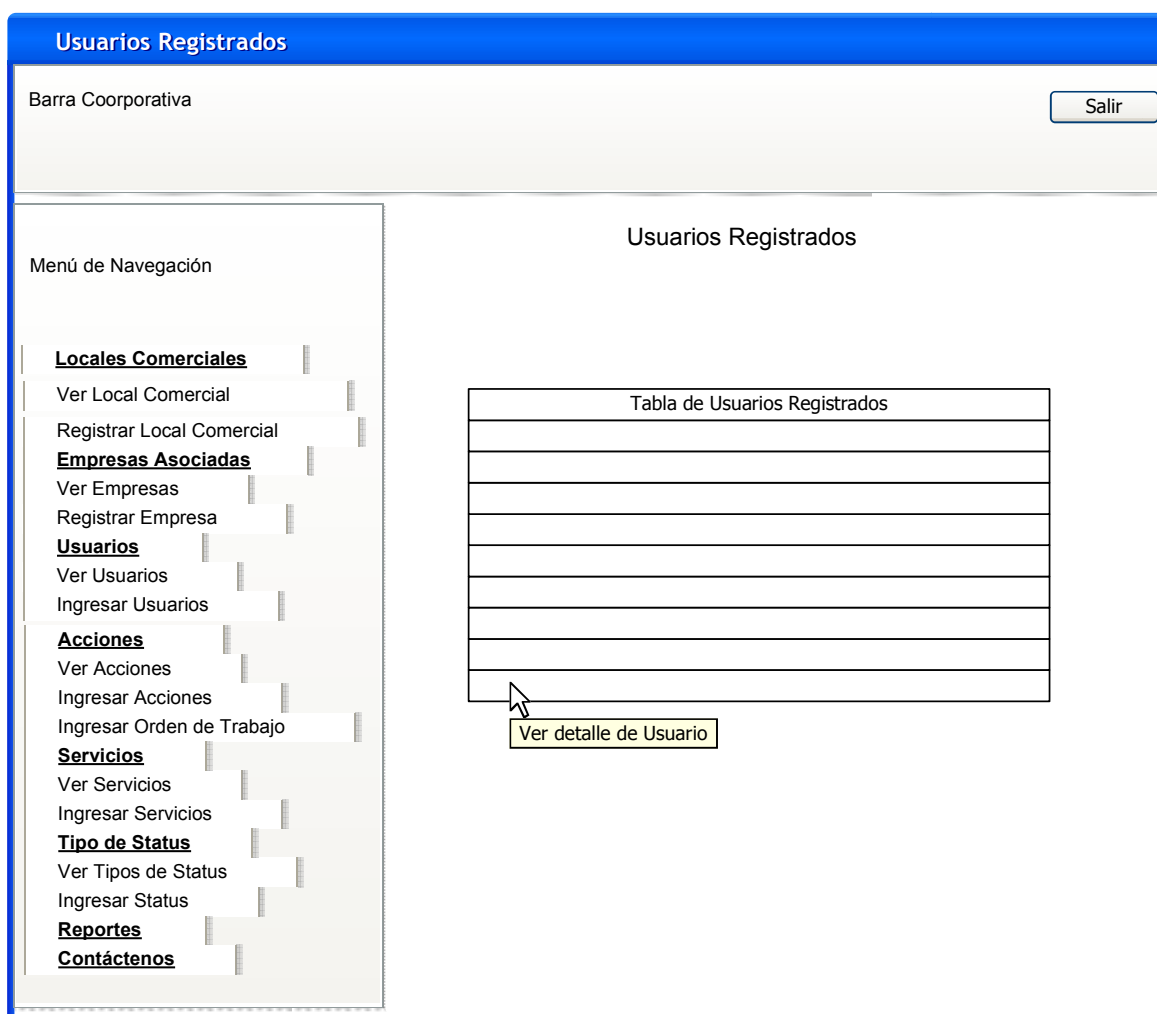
Usuarios Registrados

Barra Coorporativa

Salir

Menú de Navegación

Locales Comerciales
Ver Local Comercial
Registrar Local Comercial
Empresas Asociadas
Ver Empresas
Registrar Empresa
Usuarios
Ver Usuarios
Ingresar Usuarios
Acciones
Ver Acciones
Ingresar Acciones
Ingresar Orden de Trabajo
Servicios
Ver Servicios
Ingresar Servicios
Tipo de Status
Ver Tipos de Status
Ingresar Status
Reportes
Contáctenos

Usuarios Registrados

| Tabla de Usuarios Registrados |
|---|
| |
| |
| |
| |
| |
| |
| |
| |
| |

Ver detalle de Usuario